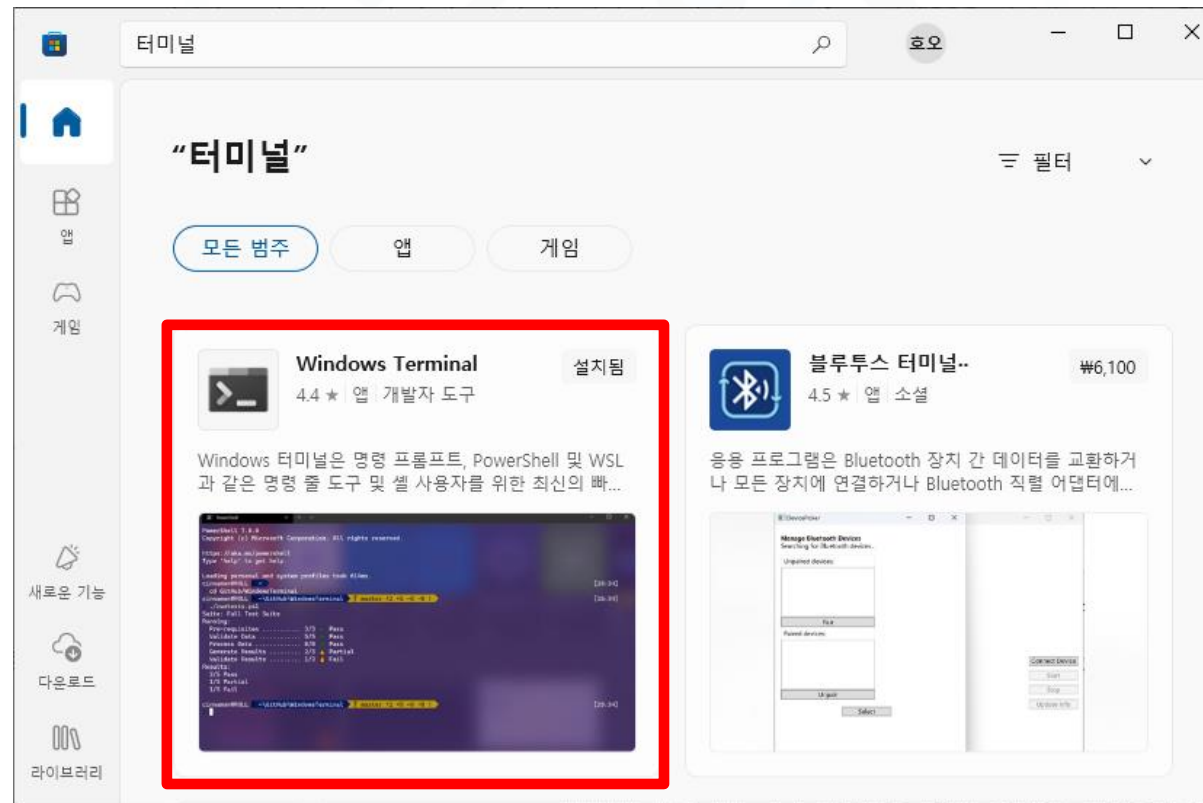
터미널

호오

앱

게임

새로운 기능

다운로드

라이브러리

"터미널"

필터

모든 범주

앱

게임

Windows Terminal

설치됨

4.4 ★ | 앱 | 개발자 도구

Windows 터미널은 명령 프롬프트, PowerShell 및 WSL과 같은 명령 줄 도구 및 셸 사용자를 위한 최신의 빠...

블루투스 터미널..

₩6,100

4.5 ★ | 앱 | 소셜

응용 프로그램은 Bluetooth 장치 간 데이터를 교환하거나 모든 장치에 연결하거나 Bluetooth 직렬 어댑터에...

Manage Bluetooth Devices

Unpaired devices:

Paired devices:

Select

Connect Device